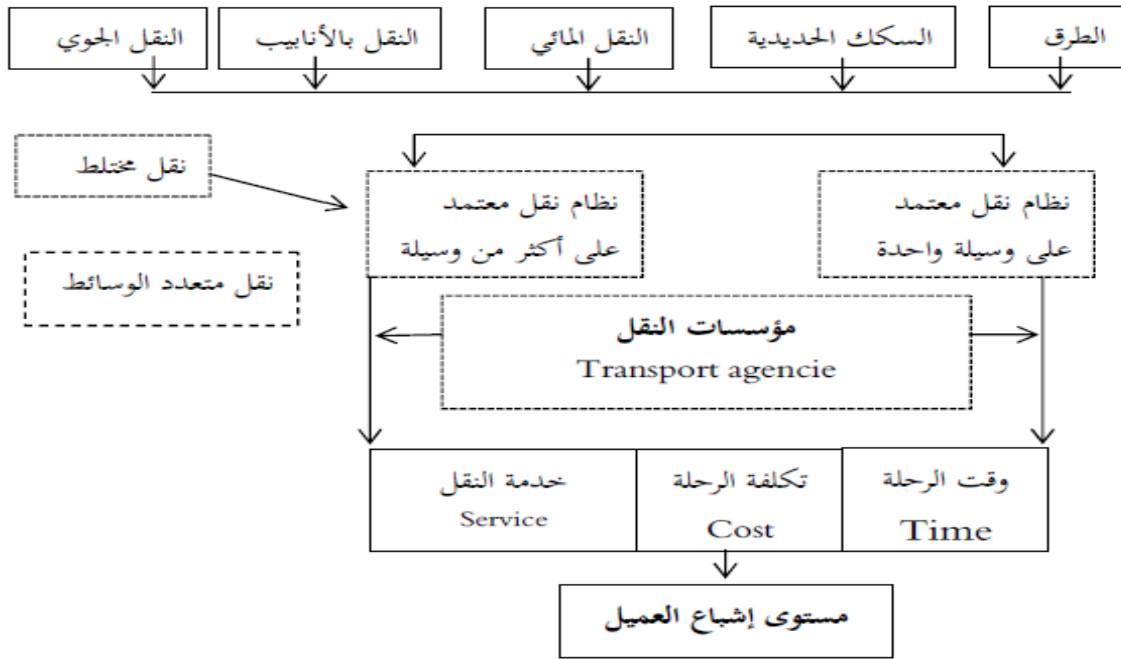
الطرق

السكك الحديدية

النقل المائي

النقل بالأنابيب

النقل الجوي

نظام نقل معتمد على وسيلة واحدة

نظام نقل معتمد على أكثر من وسيلة

نقل مختلط

نقل متعدد الوسائط

مؤسسات النقل
Transport agencie

وقت الرحلة
Time

تكلفة الرحلة
Cost

خدمة النقل
Service

مستوى إشباع العميل